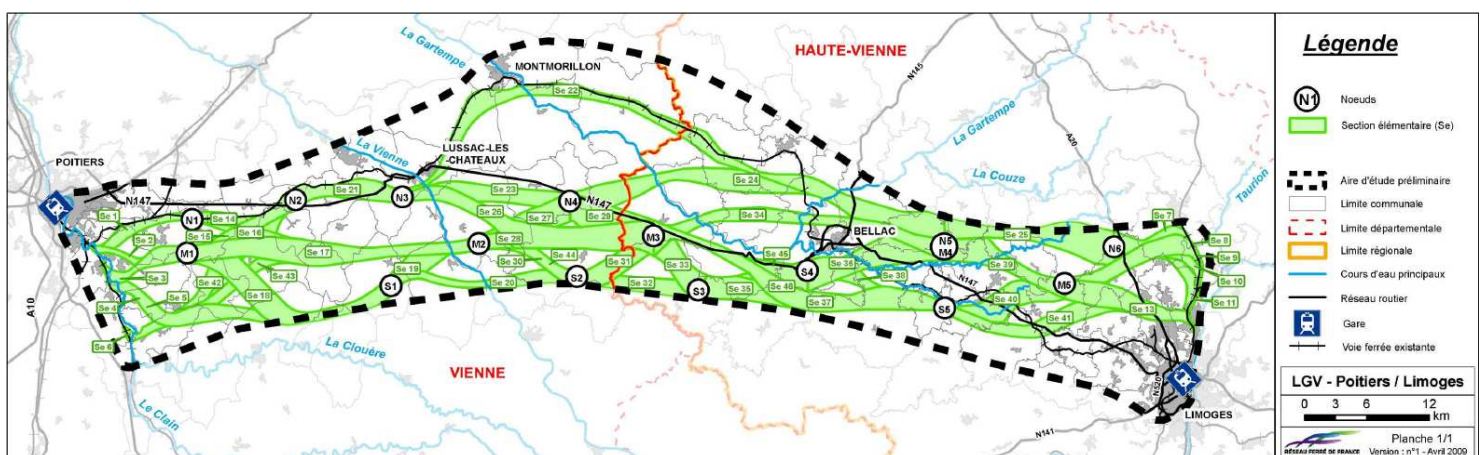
HAUTE-VIENNE
MONTMORILLON
La Gartempe
POITIERS
LUSSAC-LES-CHATEAUX
La Vienne
N147
N1
N2
N3
N4
N5
N6
M1
M2
M3
M4
M5
S1
S2
S3
S4
S5
Se 1
Se 2
Se 3
Se 4
Se 5
Se 6
Se 7
Se 8
Se 9
Se 10
Se 11
Se 13
Se 14
Se 15
Se 16
Se 17
Se 18
Se 19
Se 20
Se 21
Se 22
Se 23
Se 24
Se 25
Se 26
Se 27
Se 28
Se 29
Se 30
Se 31
Se 32
Se 33
Se 34
Se 35
Se 36
Se 37
Se 38
Se 39
Se 40
Se 41
Se 42
Se 43
Se 44
Se 45
Se 46
BELLAC
N145
A20
La Gartempe
La Couze
Taurion
A10
La Clouère
VIENNE
Le Clain
N141
N520
LIMOGES

Légende
N1 Noeuds
Section élémentaire (Se)
Aire d'étude préliminaire
Limite communale
Limite départementale
Limite régionale
Cours d'eau principaux
Réseau routier
Gare
Voie ferrée existante

LGV - Poitiers / Limoges
0 3 6 12 km
RÉSEAU FERRÉ DE FRANCE
Planche 1/1
Version : n°1 - Avril 2009